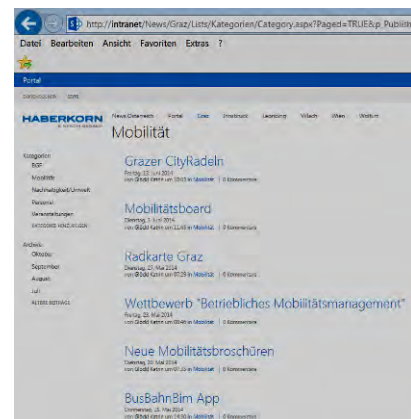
http://intranet/News/Graz/Lists/Kategorien/Category.aspx?Paged=TRUE&p_Publis

Datei Bearbeiten Ansicht Favoriten Extras ?

Portal

HABERKORN

News Österreich Portal Graz Innsbruck Leonding Villach Wien Wolfurt

Mobilität

Kategorien
BGF
Mobilität
Nachhaltigkeit/Umwelt
Personal
Veranstaltungen
KATEGORIE HINZUFÜGEN

Archiv
Oktober
September
August
Juli
ÄLTERE BEITRÄGE

Grazer CityRadeln
Freitag, 13. Juni 2014
von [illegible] um 10:03 in Mobilität | 0 Kommentare

Mobilitätsboard
Dienstag, 3. Juni 2014
von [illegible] um 11:40 in Mobilität | 0 Kommentare

Radkarte Graz
Dienstag, 27. Mai 2014
von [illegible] um 09:29 in Mobilität | 0 Kommentare

Wettbewerb "Betriebliches Mobilitätsmanagement"
Freitag, 23. Mai 2014
von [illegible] um 09:49 in Mobilität | 0 Kommentare

Neue Mobilitätsbroschüren
Dienstag, 20. Mai 2014
von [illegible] um 07:35 in Mobilität | 0 Kommentare

BusBahnBim App
Donnerstag, 15. Mai 2014
von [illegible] um 14:55 in Mobilität